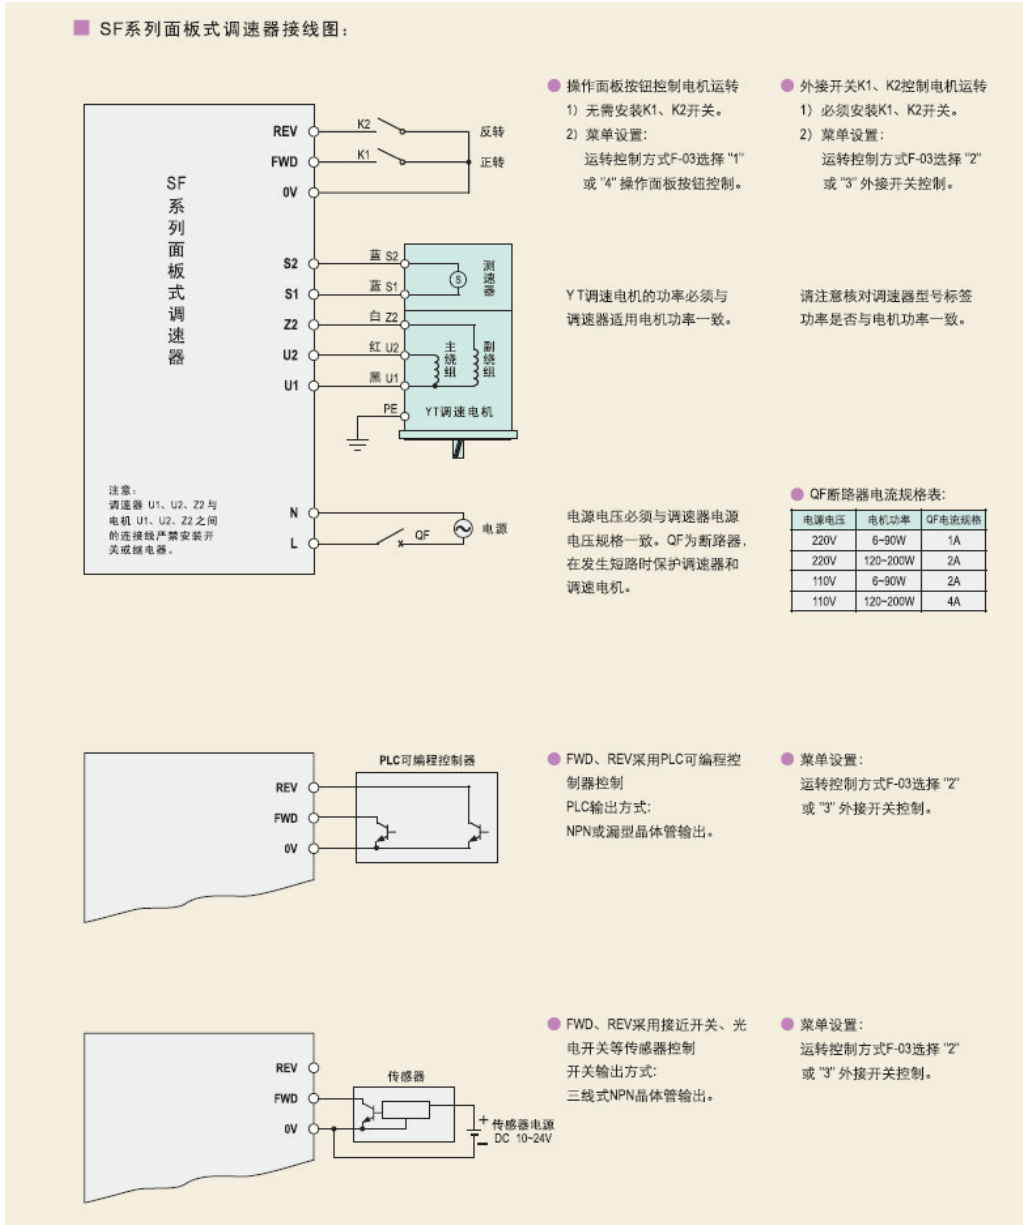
SF系列面板式调速器接线图：

SF系列面板式调速器

REV
FWD
0V
K2
K1
反转
正转

S2
S1
Z2
U2
U1
蓝 S2
蓝 S1
白 Z2
红 U2
黑 U1
PE
S
测速器
主绕组
副绕组
YT调速电机

注意：
调速器 U1、U2、Z2与电机 U1、U2、Z2之间的连接线严禁安装开关或继电器。

N
L
QF
电源

● 操作面板按钮控制电机运转
1）无需安装K1、K2开关。
2）菜单设置：
运转控制方式F-03选择 "1" 或 "4" 操作面板按钮控制。

● 外接开关K1、K2控制电机运转
1）必须安装K1、K2开关。
2）菜单设置：
运转控制方式F-03选择 "2" 或 "3" 外接开关控制。

YT调速电机的功率必须与调速器适用电机功率一致。

请注意核对调速器型号标签功率是否与电机功率一致。

电源电压必须与调速器电源电压规格一致。QF为断路器，在发生短路时保护调速器和调速电机。

● QF断路器电流规格表：

| 电源电压 | 电机功率 | QF电流规格 |
|---|---|---|
| 220V | 6~90W | 1A |
| 220V | 120~200W | 2A |
| 110V | 6~90W | 2A |
| 110V | 120~200W | 4A |

REV
FWD
0V
PLC可编程控制器

● FWD、REV采用PLC可编程控制器控制
PLC输出方式：
NPN或漏型晶体管输出。

● 菜单设置：
运转控制方式F-03选择 "2" 或 "3" 外接开关控制。

REV
FWD
0V
传感器
+ 传感器电源 DC 10~24V
−

● FWD、REV采用接近开关、光电开关等传感器控制
开关输出方式：
三线式NPN晶体管输出。

● 菜单设置：
运转控制方式F-03选择 "2" 或 "3" 外接开关控制。